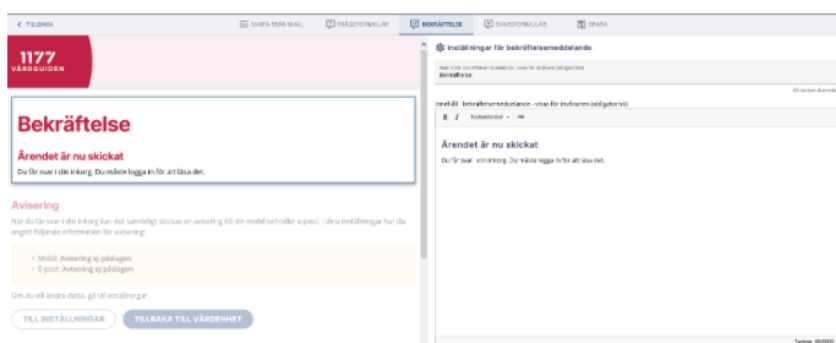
< TILLBAKA

SKAPA FRÅN MALL

FRÅGEFORMULÄR

BEKRÄFTELSE

SVARSFORMULÄR

SPARA

1177 VÅRDGUIDEN

Bekräftelse

Ärendet är nu skickat

Du får svar i din inkorg. Du måste logga in för att läsa det.

Avisering

När du får svar i din inkorg kan det samtidigt skickas en avisering till din mobil och/eller e-post. I dina inställningar har du angett följande information för avisering:

• Mobil: Avisering ej påslagen
• E-post: Avisering ej påslagen

Om du vill ändra detta, gå till inställningar.

TILL INSTÄLLNINGAR

TILLBAKA TILL VÅRDENHET

Inställningar för bekräftelsemeddelande

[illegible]
Bekräftelse

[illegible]

Innehåll - bekräftelsemeddelande - visas för invånaren (obligatorisk)

B I Brödtext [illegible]

Ärendet är nu skickat

Du får svar i din inkorg. Du måste logga in för att läsa det.

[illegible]